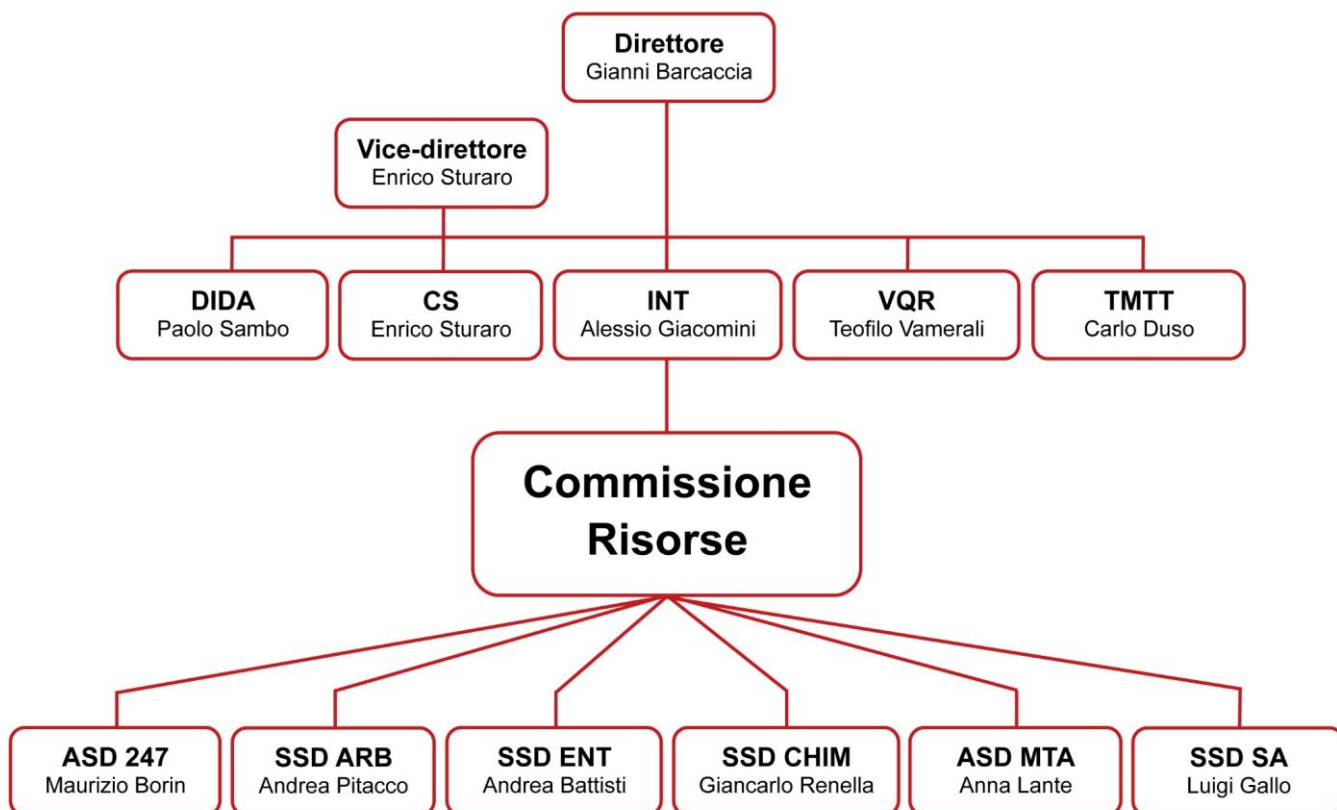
Direttore
Gianni Barcaccia

Vice-direttore
Enrico Sturaro

DIDA
Paolo Sambo

CS
Enrico Sturaro

INT
Alessio Giacomini

VQR
Teofilo Vamerali

TMTT
Carlo Duso

Commissione Risorse

ASD 247
Maurizio Borin

SSD ARB
Andrea Pitacco

SSD ENT
Andrea Battisti

SSD CHIM
Giancarlo Renella

ASD MTA
Anna Lante

SSD SA
Luigi Gallo